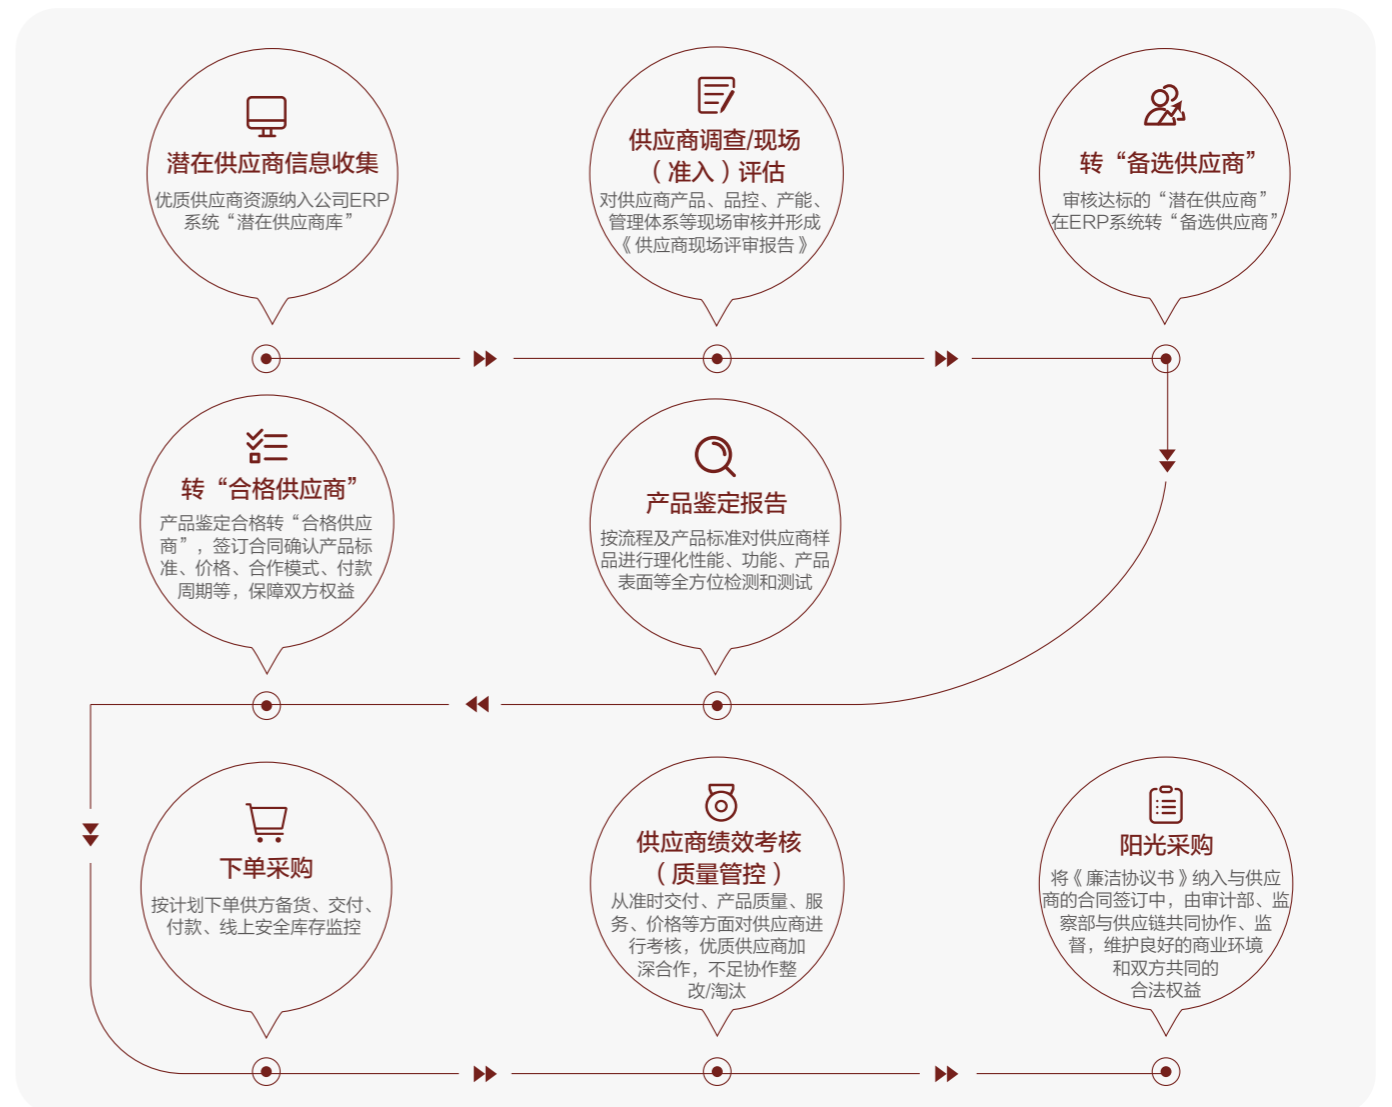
潜在供应商信息收集

优质供应商资源纳入公司ERP系统“潜在供应商库”

供应商调查/现场（准入）评估

对供应商产品、品控、产能、管理体系等现场审核并形成《供应商现场评审报告》

转“备选供应商”

审核达标的“潜在供应商”在ERP系统转“备选供应商”

转“合格供应商”

产品鉴定合格转“合格供应商”，签订合同确认产品标准、价格、合作模式、付款周期等，保障双方权益

产品鉴定报告

按流程及产品标准对供应商样品进行理化性能、功能、产品表面等全方位检测和测试

下单采购

按计划下单供方备货、交付、付款、线上安全库存监控

供应商绩效考核（质量管控）

从准时交付、产品质量、服务、价格等方面对供应商进行考核，优质供应商加深合作，不足协作整改/淘汰

阳光采购

将《廉洁协议书》纳入与供应商的合同签订中，由审计部、监察部与供应链共同协作、监督，维护良好的商业环境和双方共同的合法权益